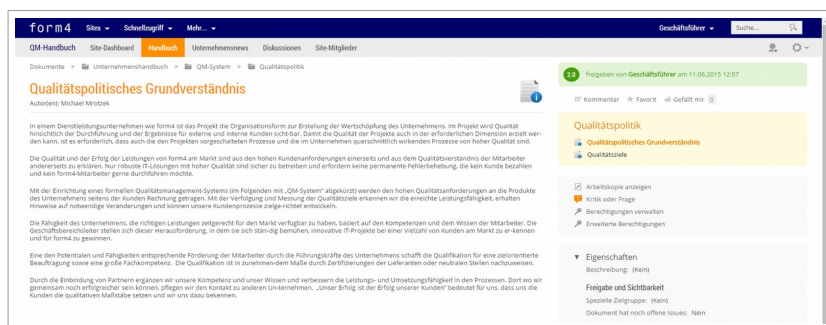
form4 Sites ▾ Schnellzugriff ▾ Mehr... ▾ Geschäftsführer ▾ Suche...

QM-Handbuch Site-Dashboard Handbuch Unternehmensnews Diskussionen Site-Mitglieder

Dokumente > Unternehmenshandbuch > QM-System > Qualitätspolitik

Qualitätspolitisches Grundverständnis

Autor(en): Michael Mrotzek

In einem Dienstleistungsunternehmen wie form4 ist das Projekt die Organisationsform zur Erstellung der Wertschöpfung des Unternehmens. Im Projekt wird Qualität hinsichtlich der Durchführung und der Ergebnisse für externe und interne Kunden sichtbar. Damit die Qualität der Projekte auch in der erforderlichen Dimension erzielt werden kann, ist es erforderlich, dass auch die den Projekten vorgeschalteten Prozesse und die im Unternehmen querschnittlich wirkenden Prozesse von hoher Qualität sind.

Die Qualität und der Erfolg der Leistungen von form4 am Markt sind aus den hohen Kundenanforderungen einerseits und aus dem Qualitätsverständnis der Mitarbeiter andererseits zu erklären. Nur robuste IT-Lösungen mit hoher Qualität sind sicher zu betreiben und erfordern keine permanente Fehlerbehebung, die kein Kunde bezahlen und kein form4-Mitarbeiter gerne durchführen möchte.

Mit der Einrichtung eines formellen Qualitätsmanagement-Systems (im Folgenden mit „QM-System" abgekürzt) werden den hohen Qualitätsanforderungen an die Produkte des Unternehmens seitens der Kunden Rechnung getragen. Mit der Verfolgung und Messung der Qualitätsziele erkennen wir die erreichte Leistungsfähigkeit, erhalten Hinweise auf notwendige Veränderungen und können unsere Kundenprozesse zielge-richtet entwickeln.

Die Fähigkeit des Unternehmens, die richtigen Leistungen zeitgerecht für den Markt verfügbar zu haben, basiert auf den Kompetenzen und dem Wissen der Mitarbeiter. Die Geschäftsbereichsleiter stellen sich dieser Herausforderung, in dem sie sich stän-dig bemühen, innovative IT-Projekte bei einer Vielzahl von Kunden am Markt zu er-kennen und für form4 zu gewinnen.

Eine den Potentialen und Fähigkeiten entsprechende Förderung der Mitarbeiter durch die Führungskräfte des Unternehmens schafft die Qualifikation für eine zielorientierte Beauftragung sowie eine große Fachkompetenz. Die Qualifikation ist in zunehmen-dem Maße durch Zertifizierungen der Lieferanten oder neutralen Stellen nachzuweisen.

Durch die Einbindung von Partnern ergänzen wir unsere Kompetenz und unser Wissen und verbessern die Leistungs- und Umsetzungsfähigkeit in den Prozessen. Dort wo wir gemeinsam noch erfolgreicher sein können, pflegen wir den Kontakt zu anderen Un-ternehmen. „Unser Erfolg ist der Erfolg unserer Kunden" bedeutet für uns, dass uns die Kunden die qualitativen Maßstäbe setzen und wir uns dazu bekennen.

2.0 freigeben von Geschäftsführer am 11.06.2015 12:07

Kommentar Favorit Gefällt mir 0

Qualitätspolitik
Qualitätspolitisches Grundverständnis
Qualitätsziele

Arbeitskopie anzeigen
Kritik oder Frage
Berechtigungen verwalten
Erweiterte Berechtigungen

▼ Eigenschaften
Beschreibung: (Kein)

Freigabe und Sichtbarkeit
Spezielle Zielgruppe: (Kein)
Dokument hat noch offene Issues: Nein